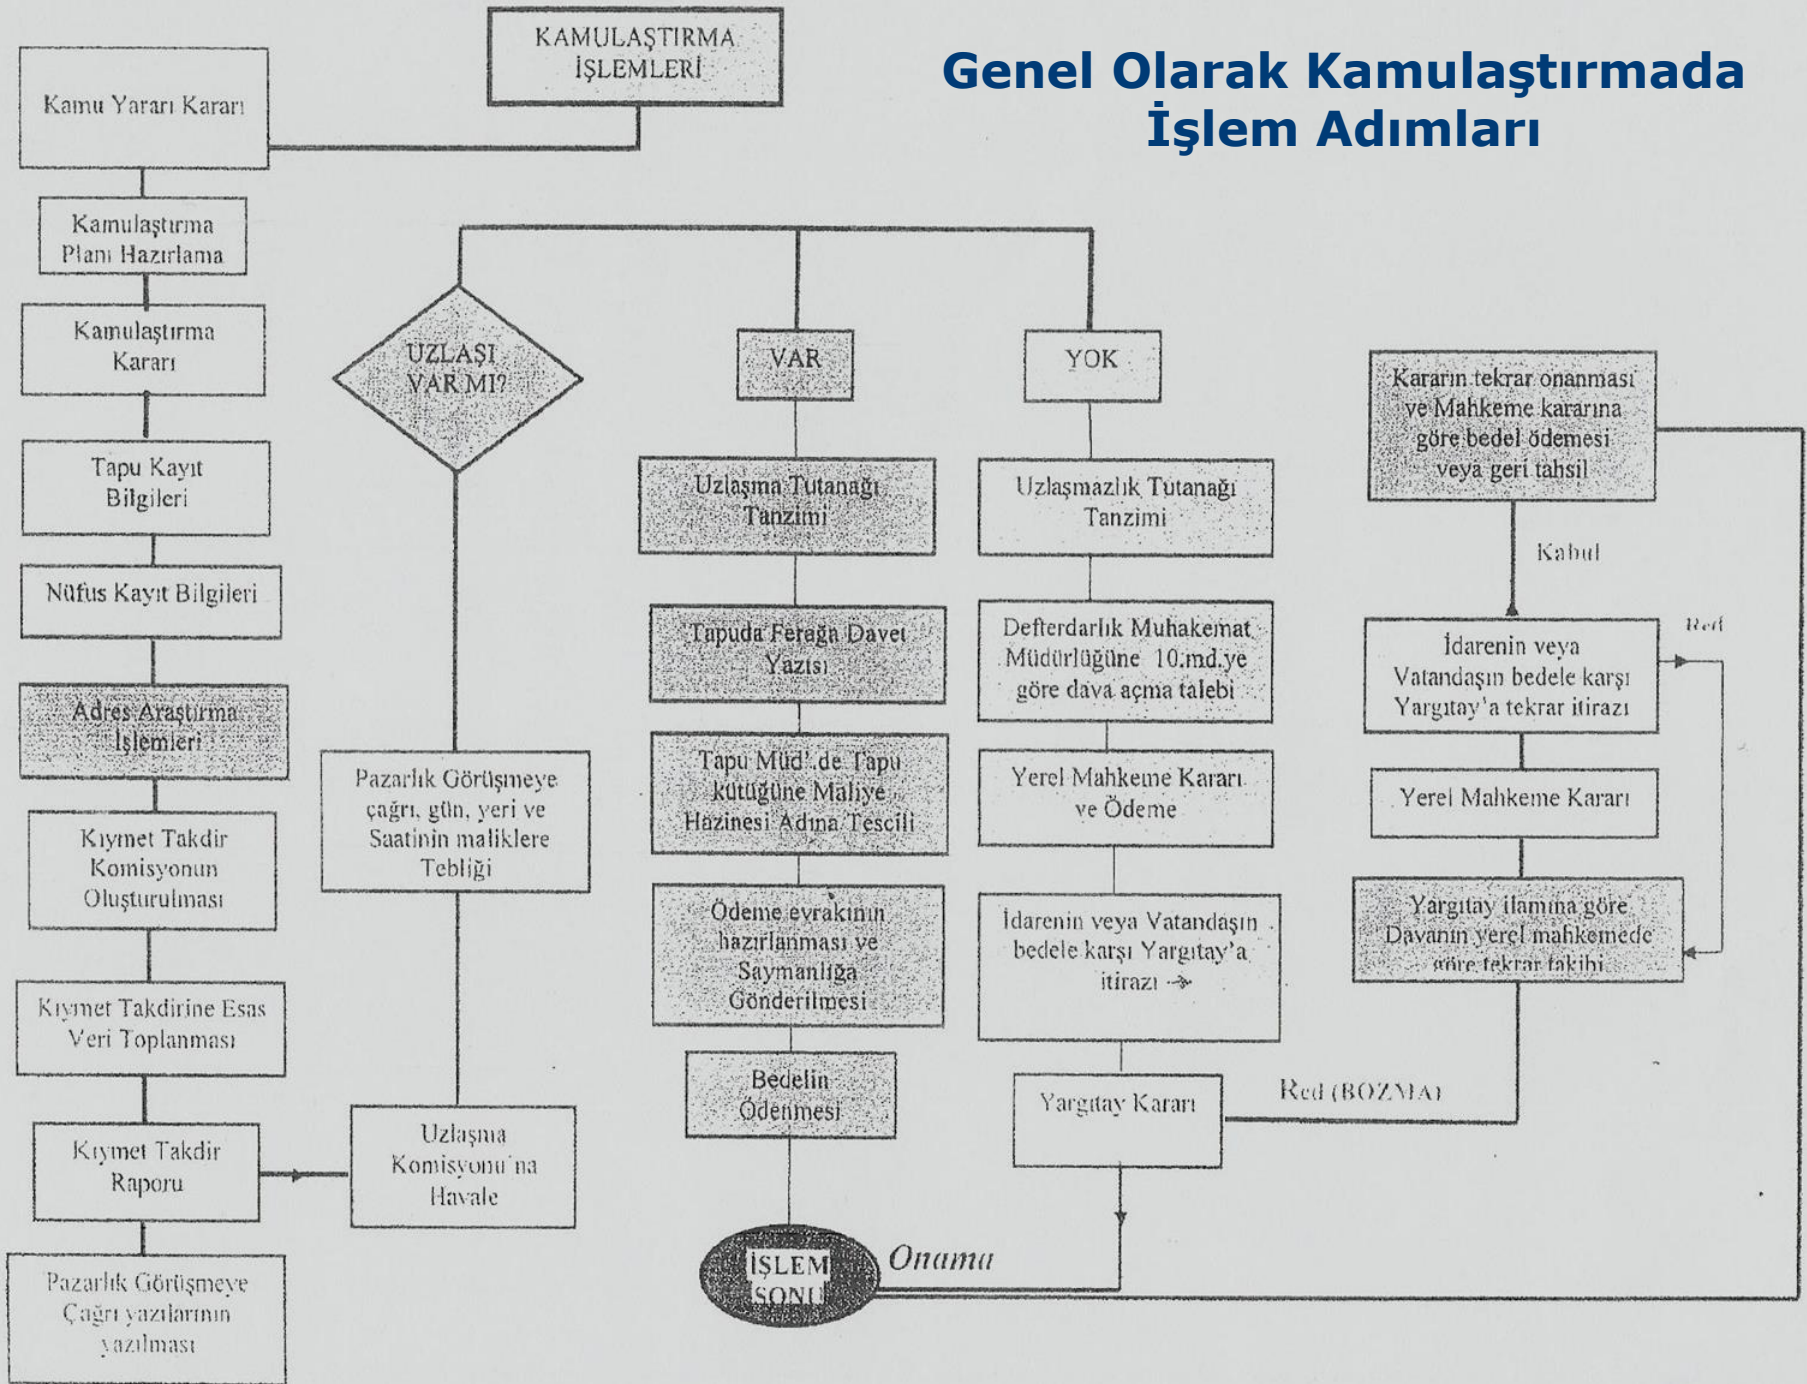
Genel Olarak Kamulaştırmada İşlem Adımları

KAMULAŞTIRMA İŞLEMLERİ

Kamu Yararı Kararı

Kamulaştırma Planı Hazırlama

Kamulaştırma Kararı

Tapu Kayıt Bilgileri

Nüfus Kayıt Bilgileri

Adres Araştırma İşlemleri

Kıymet Takdir Komisyonun Oluşturulması

Kıymet Takdirine Esas Veri Toplanması

Kıymet Takdir Raporu

Pazarlık Görüşmeye Çağrı yazılarının yazılması

UZLAŞI VAR MI?

Pazarlık Görüşmeye çağrı, gün, yeri ve Saatinin maliklere Tebliği

Uzlaşma Komisyonu'na Havale

VAR

Uzlaşma Tutanağı Tanzimi

Tapuda Ferağa Davet Yazısı

Tapu Müd'.de Tapu kütüğüne Maliye Hazinesi Adına Tescili

Ödeme evrakının hazırlanması ve Saymanlığa Gönderilmesi

Bedelin Ödenmesi

İŞLEM SONU

Onama

YOK

Uzlaşmazlık Tutanağı Tanzimi

Defterdarlık Muhakemat Müdürlüğüne 10.md.ye göre dava açma talebi

Yerel Mahkeme Kararı ve Ödeme

İdarenin veya Vatandaşın bedele karşı Yargıtay'a itirazı

Yargıtay Kararı

Red (BOZMA)

Kararın tekrar onanması ve Mahkeme kararına göre bedel ödemesi veya geri tahsil

Kabul

Red

İdarenin veya Vatandaşın bedele karşı Yargıtay'a tekrar itirazı

Yerel Mahkeme Kararı

Yargıtay ilamına göre Davanın yerel mahkemede göre tekrar takibi